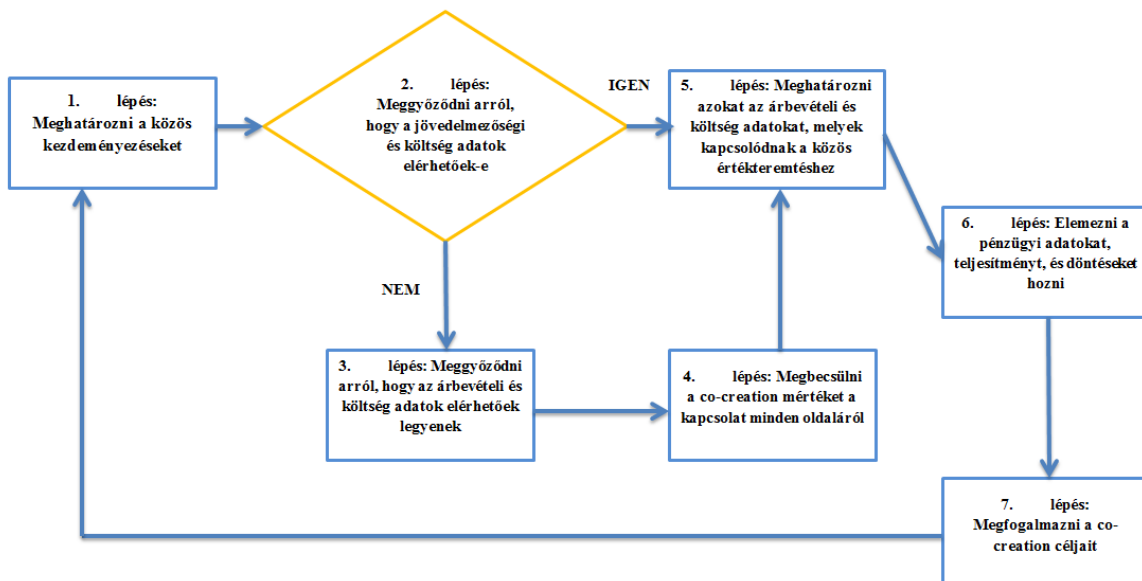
1. lépés: Meghatározni a közös kezdeményezéseket

2. lépés: Meggyőződni arról, hogy a jövedelmezőségi és költség adatok elérhetőek-e

IGEN

5. lépés: Meghatározni azokat az árbevételi és költség adatokat, melyek kapcsolódnak a közös értékteremtéshez

6. lépés: Elemezni a pénzügyi adatokat, teljesítményt, és döntéseket hozni

NEM

3. lépés: Meggyőződni arról, hogy az árbevételi és költség adatok elérhetőek legyenek

4. lépés: Megbecsülni a co-creation mértéket a kapcsolat minden oldaláról

7. lépés: Megfogalmazni a co-creation céljait